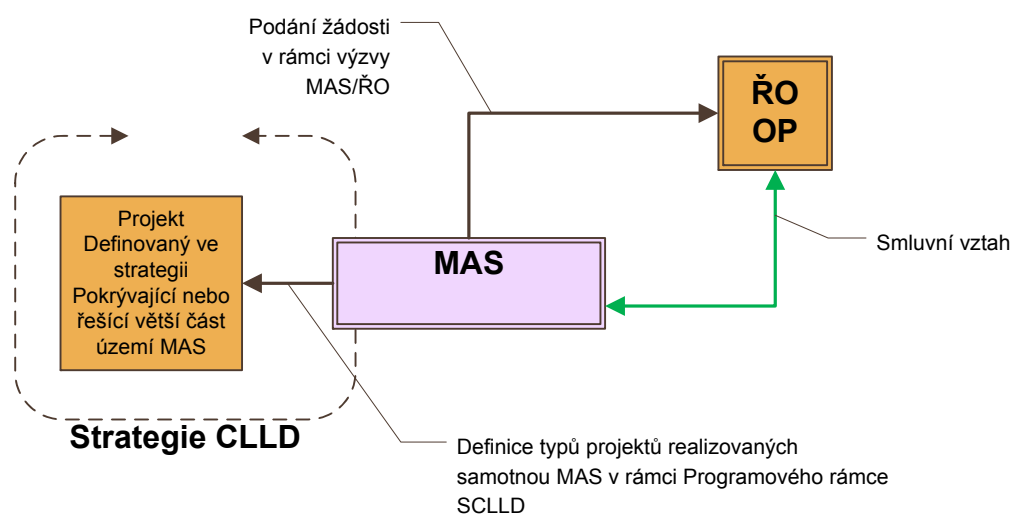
Podání žádosti v rámci výzvy MAS/ŘO

ŘO OP

Projekt Definovaný ve strategii Pokrývající nebo řešící větší část území MAS

MAS

Smluvní vztah

Strategie CLLD

Definice typů projektů realizovaných samotnou MAS v rámci Programového rámce SCLLD